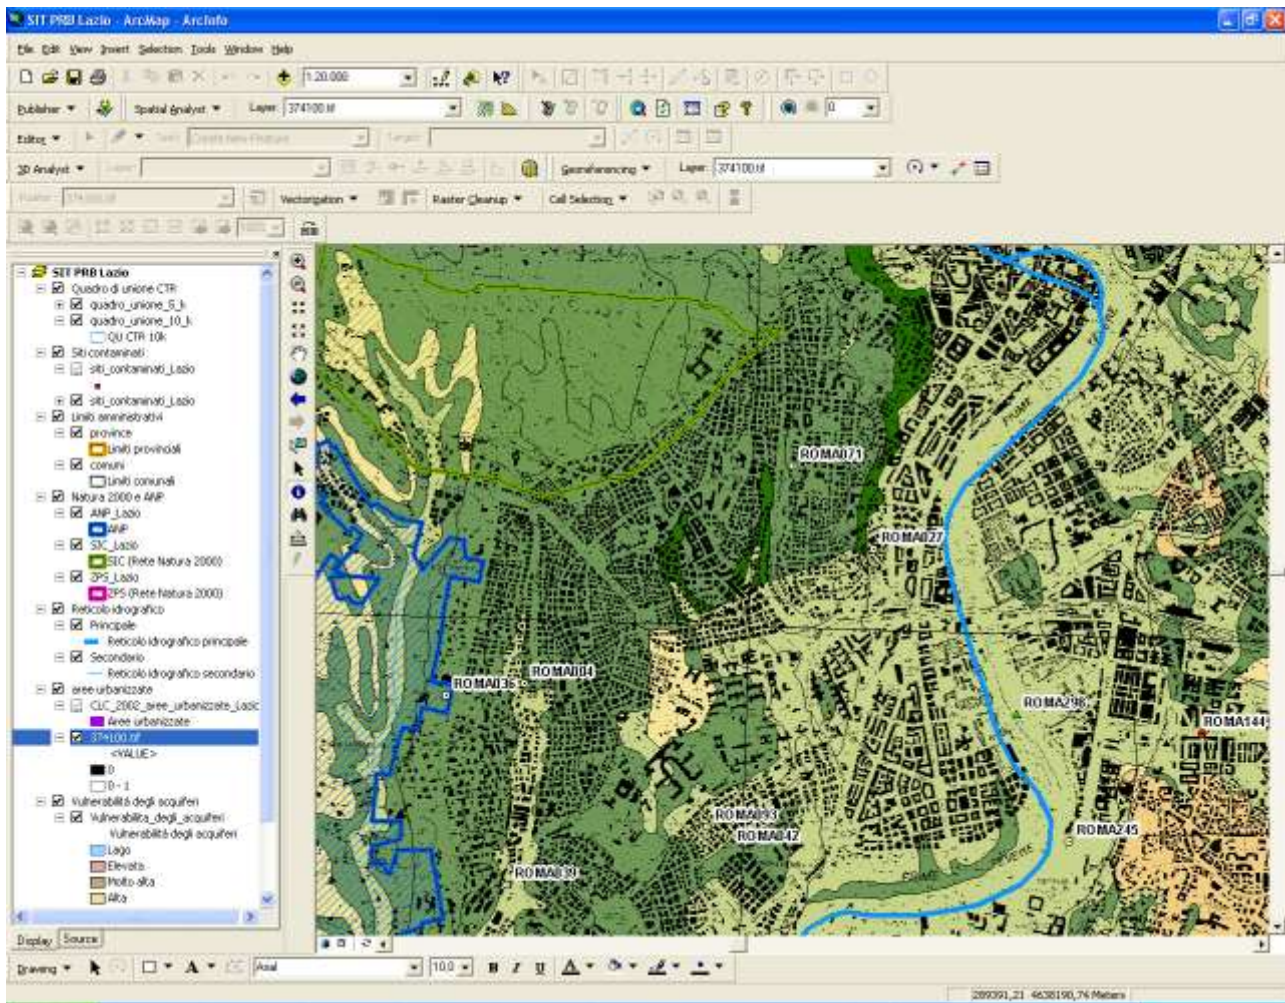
SIT PRB Lazio - ArcMap - ArcInfo

File Edit View Insert Selection Tools Window Help

1:20.000

Publisher ▼ Spatial Analyst ▼ Layer: 374100.tif

Editor ▼ Task: Create New Feature Target:

3D Analyst ▼ Layer: Georeferencing ▼ Layer: 374100.tif

Raster: 374100.tif Vectorization ▼ Raster Cleanup ▼ Cell Selection ▼

SIT PRB Lazio
Quadro di unione CTR
quadro_unione_5_k
quadro_unione_10_k
QU CTR 10k
Siti contaminati
siti_contaminati_Lazio
siti_contaminati_Lazio
Limiti amministrativi
province
Limiti provinciali
comuni
Limiti comunali
Natura 2000 e ANP
ANP_Lazio
ANP
SIC_Lazio
SIC (Rete Natura 2000)
ZPS_Lazio
ZPS (Rete Natura 2000)
Reticolo idrografico
Principale
Reticolo idrografico principale
Secondario
Reticolo idrografico secondario
aree urbanizzate
CLC_2002_aree_urbanizzate_Lazio
Aree urbanizzate
374100.tif
<VALUE>
0
0 - 1
Vulnerabilità degli acquiferi
Vulnerabilita_degli_acquiferi
Vulnerabilità degli acquiferi
Lago
Elevata
Molto alta
Alta

Display Source

ROMA071
ROMA027
ROMA004
ROMA036
ROMA298
ROMA144
ROMA093
ROMA042
ROMA245
ROMA039

Drawing ▼ A ▼ Arial 10 ▼ B I U

289391,21 4638198,76 Meters